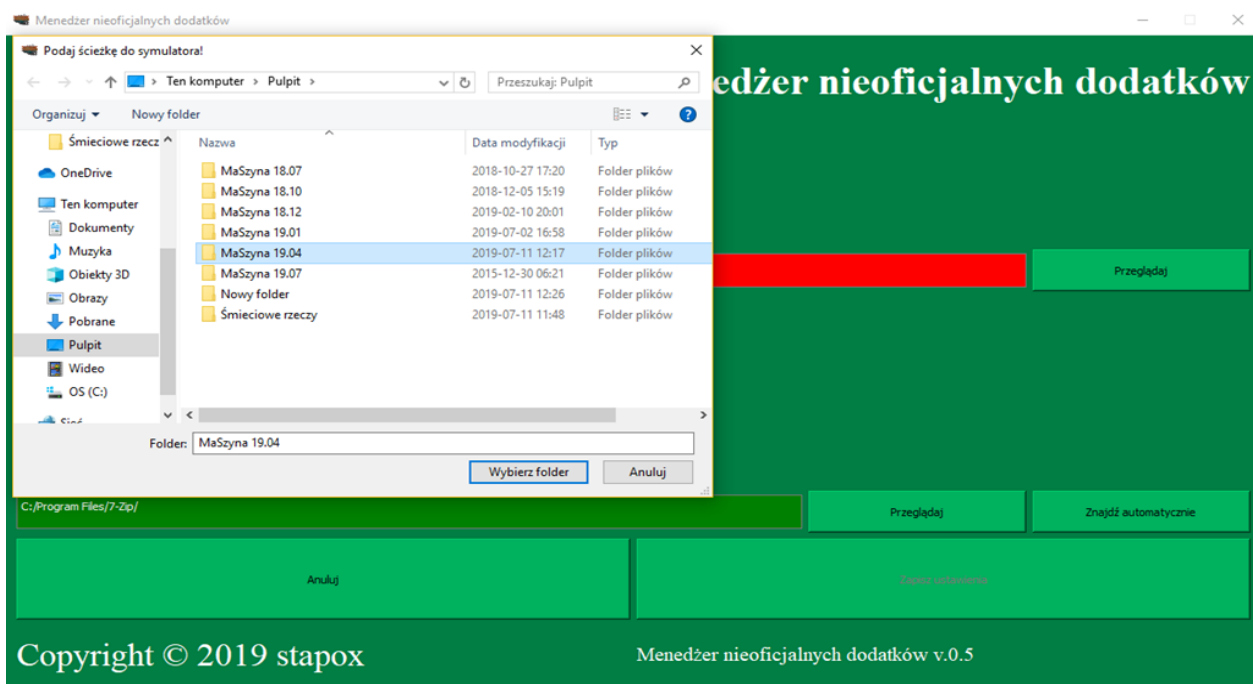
Menedżer nieoficjalnych dodatków

Podaj ścieżkę do symulatora!

Ten komputer > Pulpit >

Przeszukaj: Pulpit

Organizuj ▾ Nowy folder

Śmieciowe rzecz
OneDrive
Ten komputer
Dokumenty
Muzyka
Obiekty 3D
Obrazy
Pobrane
Pulpit
Wideo
OS (C:)
Sieć

| Nazwa | Data modyfikacji | Typ |
|---|---|---|
| MaSzyna 18.07 | 2018-10-27 17:20 | Folder plików |
| MaSzyna 18.10 | 2018-12-05 15:19 | Folder plików |
| MaSzyna 18.12 | 2019-02-10 20:01 | Folder plików |
| MaSzyna 19.01 | 2019-07-02 16:58 | Folder plików |
| MaSzyna 19.04 | 2019-07-11 12:17 | Folder plików |
| MaSzyna 19.07 | 2015-12-30 06:21 | Folder plików |
| Nowy folder | 2019-07-11 12:26 | Folder plików |
| Śmieciowe rzeczy | 2019-07-11 11:48 | Folder plików |

Folder: MaSzyna 19.04

Wybierz folder Anuluj

edżer nieoficjalnych dodatków

Przeglądaj

C:/Program Files/7-Zip/

Przeglądaj

Znajdź automatycznie

Anuluj

Zapisz ustawienia

Copyright © 2019 stapox

Menedżer nieoficjalnych dodatków v.0.5